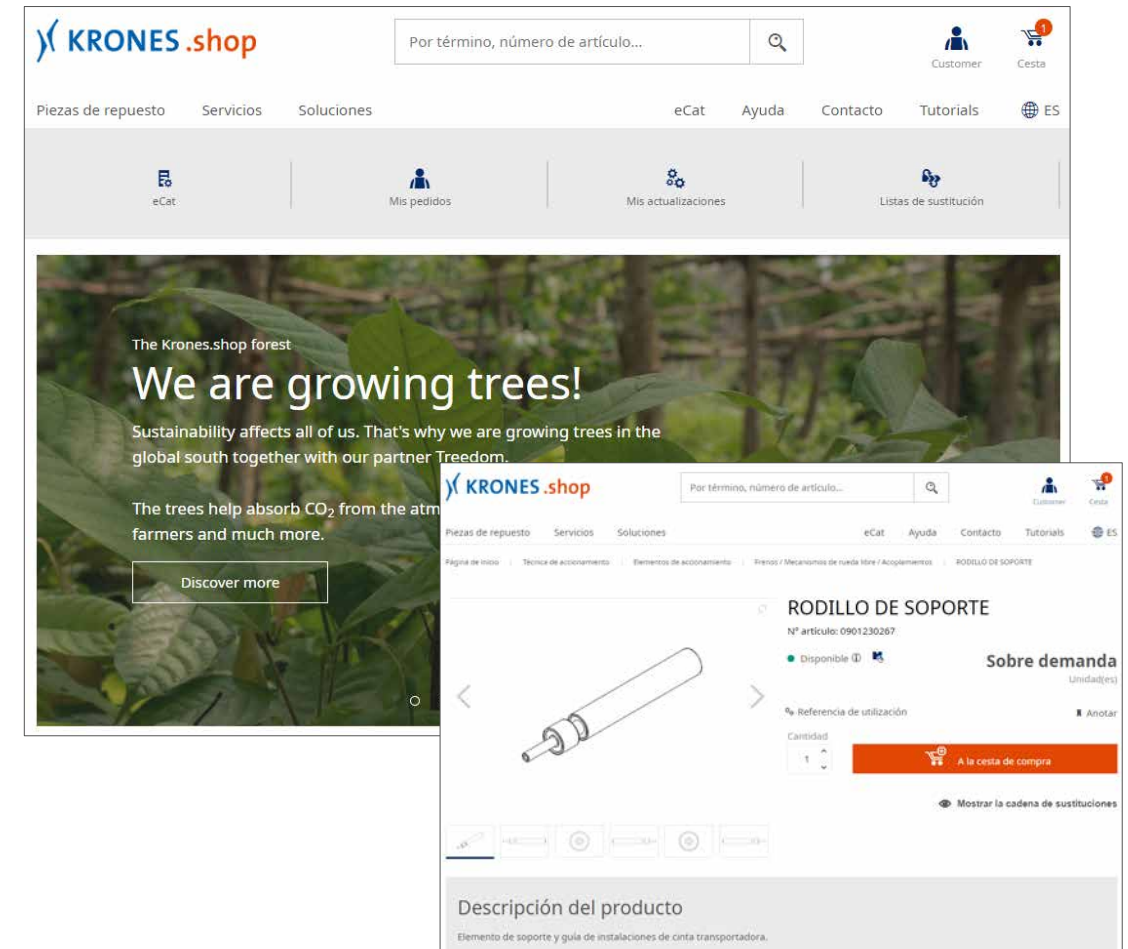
KRONES.shop

Por término, número de artículo...

Customer 1 Cesta

Piezas de repuesto Servicios Soluciones eCat Ayuda Contacto Tutorials ES

eCat Mis pedidos Mis actualizaciones Listas de sustitución

The Krones.shop forest

We are growing trees!

Sustainability affects all of us. That's why we are growing trees in the global south together with our partner Treedom.

The trees help absorb $CO_2$ from the atm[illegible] farmers and much more.

Discover more

KRONES.shop

Por término, número de artículo...

Customer 1 Cesta

Piezas de repuesto Servicios Soluciones eCat Ayuda Contacto Tutorials ES

Página de inicio | Técnica de accionamiento | Elementos de accionamiento | Frenos / Mecanismos de rueda libre / Acoplamientos | RODILLO DE SOPORTE

RODILLO DE SOPORTE

Nº artículo: 0901230267

Disponible

Sobre demanda

Unidad(es)

Referencia de utilización

Anotar

Cantidad

1

A la cesta de compra

Mostrar la cadena de sustituciones

Descripción del producto

Elemento de soporte y guía de instalaciones de cinta transportadora.